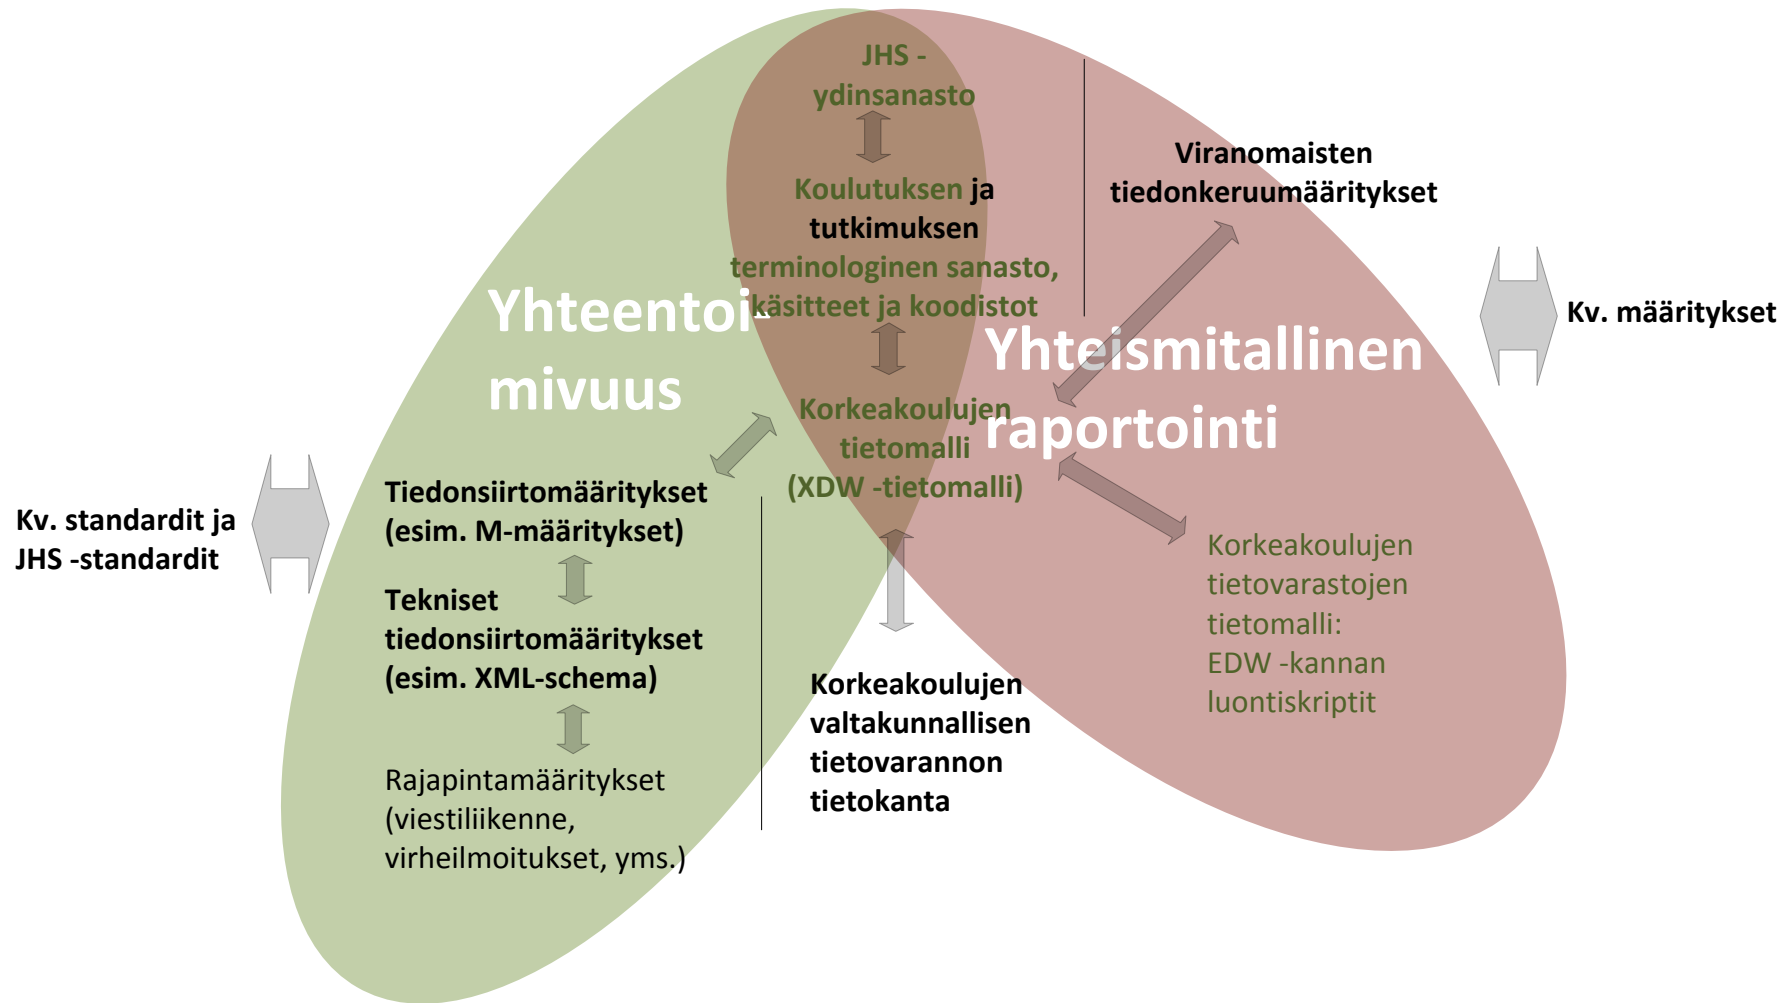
JHS - ydinsanasto

Koulutuksen ja tutkimuksen terminologinen sanasto, käsitteet ja koodistot

Korkeakoulujen tietomalli (XDW -tietomalli)

Yhteentoimivuus

Yhteismitallinen raportointi

Viranomaisten tiedonkeruumääritykset

Kv. määritykset

Kv. standardit ja JHS -standardit

Tiedonsiirtomääritykset (esim. M-määritykset)

Tekniset tiedonsiirtomääritykset (esim. XML-schema)

Rajapintamääritykset (viestiliikenne, virheilmoitukset, yms.)

Korkeakoulujen valtakunnallisen tietovarannon tietokanta

Korkeakoulujen tietovarastojen tietomalli: EDW -kannan luontiskriptit